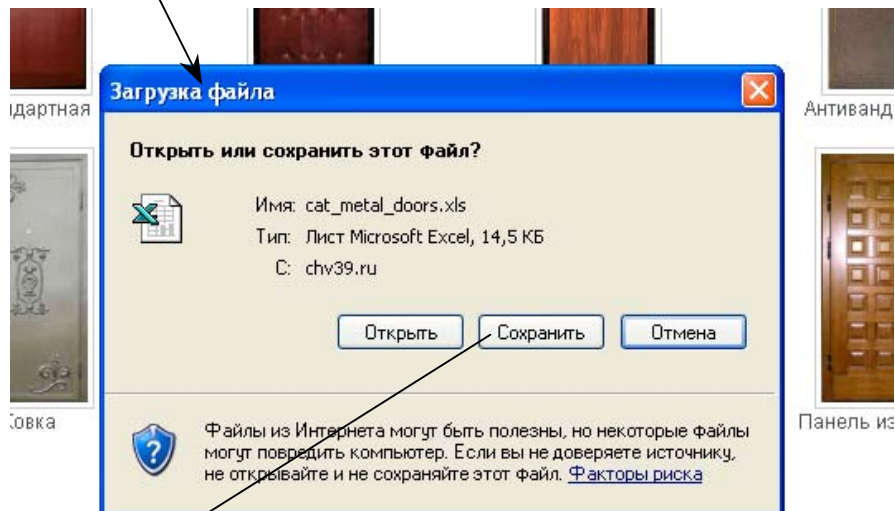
ндартная

Загрузка файла

Антиванд

Открыть или сохранить этот файл?

Имя: cat_metal_doors.xls

Тип: Лист Microsoft Excel, 14,5 КБ

С: chv39.ru

Открыть

Сохранить

Отмена

Ковка

Файлы из Интернета могут быть полезны, но некоторые файлы могут повредить компьютер. Если вы не доверяете источнику, не открывайте и не сохраняйте этот файл. Факторы риска

Панель из